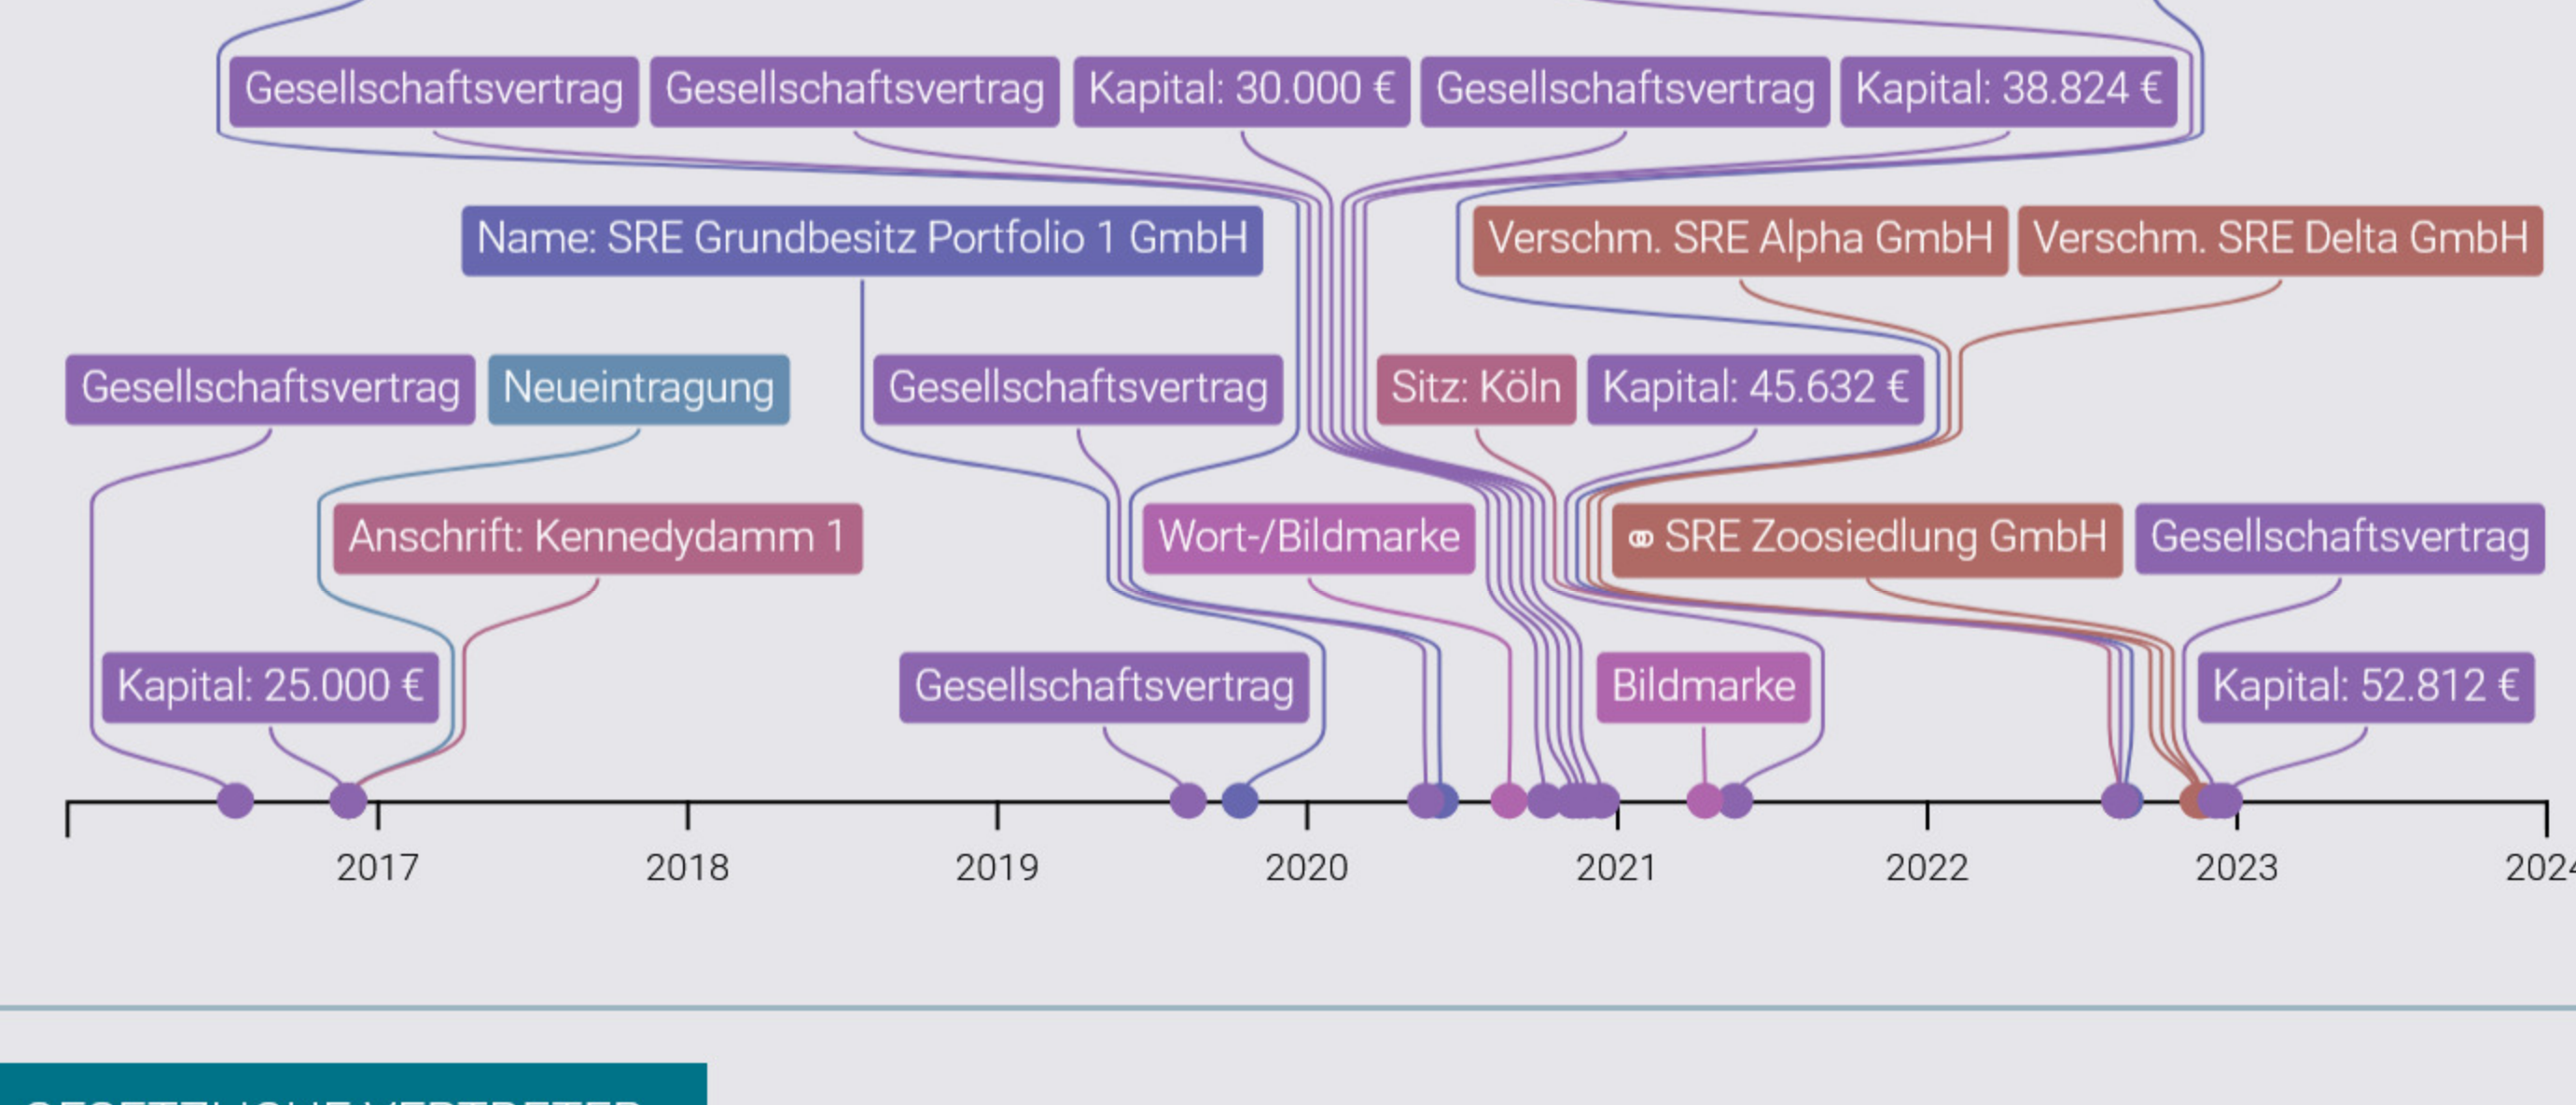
Gesellschaftsvertrag Gesellschaftsvertrag Kapital: 30.000 € Gesellschaftsvertrag Kapital: 38.824 €

Name: SRE Grundbesitz Portfolio 1 GmbH

Verschm. SRE Alpha GmbH Verschm. SRE Delta GmbH

Gesellschaftsvertrag Neueintragung Gesellschaftsvertrag Sitz: Köln Kapital: 45.632 €

Anschrift: Kennedydamm 1 Wort-/Bildmarke ⚭ SRE Zoosiedlung GmbH Gesellschaftsvertrag

Kapital: 25.000 € Gesellschaftsvertrag Bildmarke Kapital: 52.812 €

2017 2018 2019 2020 2021 2022 2023 2024

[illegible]